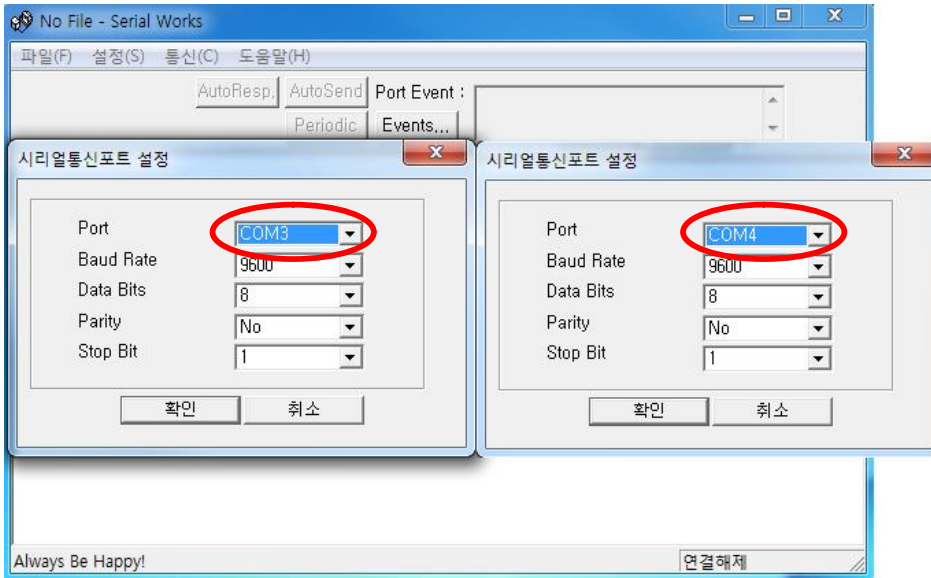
No File - Serial Works

파일(F) 설정(S) 통신(C) 도움말(H)

AutoResp. AutoSend Port Event :

Periodic Events...

시리얼통신포트 설정

Port COM3
Baud Rate 9600
Data Bits 8
Parity No
Stop Bit 1

확인 취소

시리얼통신포트 설정

Port COM4
Baud Rate 9600
Data Bits 8
Parity No
Stop Bit 1

확인 취소

Always Be Happy!

연결해제